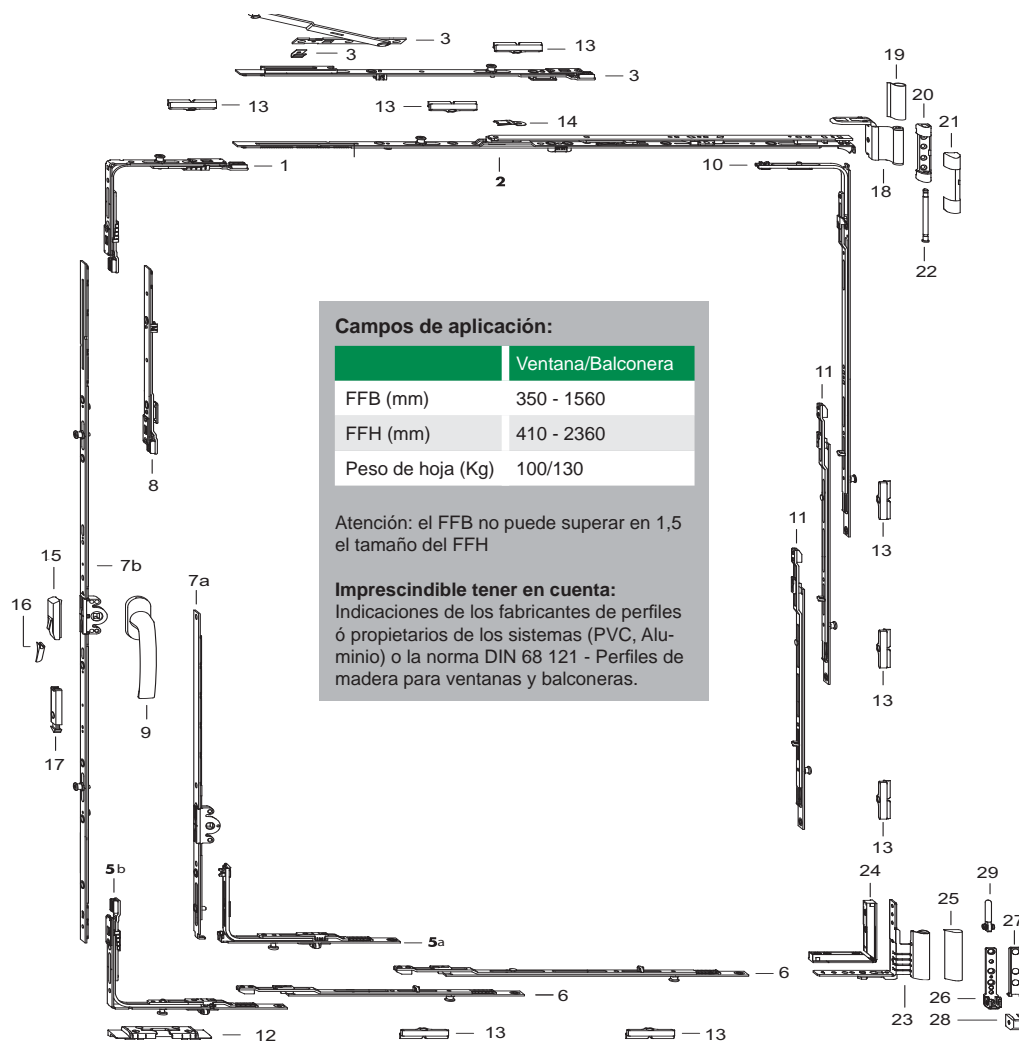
3
3
13
3
13
13
14
19
20
21
1
2
10
18
22

Campos de aplicación:

| | Ventana/Balconera |
|---|---|
| FFB (mm) | 350 - 1560 |
| FFH (mm) | 410 - 2360 |
| Peso de hoja (Kg) | 100/130 |

Atención: el FFB no puede superar en 1,5 el tamaño del FFH

Imprescindible tener en cuenta:
Indicaciones de los fabricantes de perfiles ó propietarios de los sistemas (PVC, Aluminio) o la norma DIN 68 121 - Perfiles de madera para ventanas y balconeras.

11
8
11
13
15
7b
16
7a
9
17
13
13
5b
24
29
25
27
5a
6
6
26
23
28
12
13
13